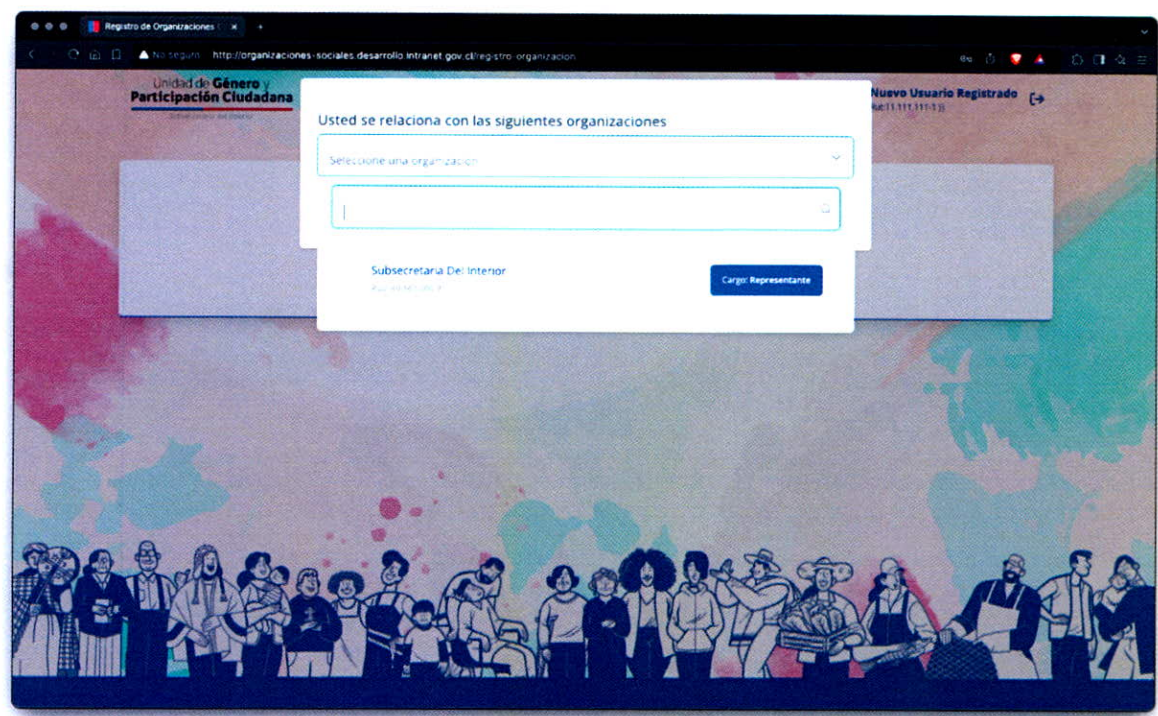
Registro de Organizaciones ×

No seguro http://organizaciones-sociales.desarrollo.intranet.gov.cl/registro-organizacion

Unidad de Género y Participación Ciudadana
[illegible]

Nuevo Usuario Registrado
Rut:11.111.111-1

Usted se relaciona con las siguientes organizaciones

Seleccione una organización

Subsecretaria Del Interior
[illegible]

Cargo: Representante